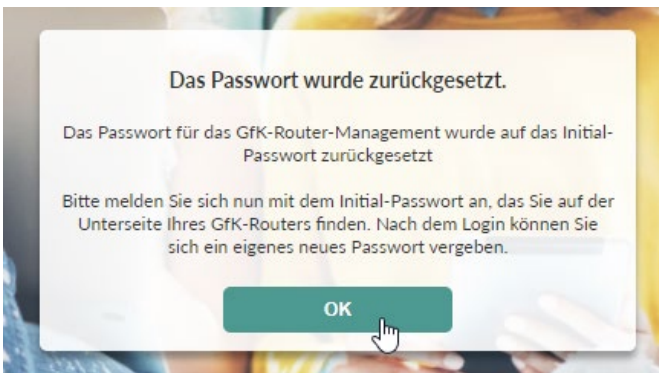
Das Passwort wurde zurückgesetzt.

Das Passwort für das GfK-Router-Management wurde auf das Initial-Passwort zurückgesetzt

Bitte melden Sie sich nun mit dem Initial-Passwort an, das Sie auf der Unterseite Ihres GfK-Routers finden. Nach dem Login können Sie sich ein eigenes neues Passwort vergeben.

OK